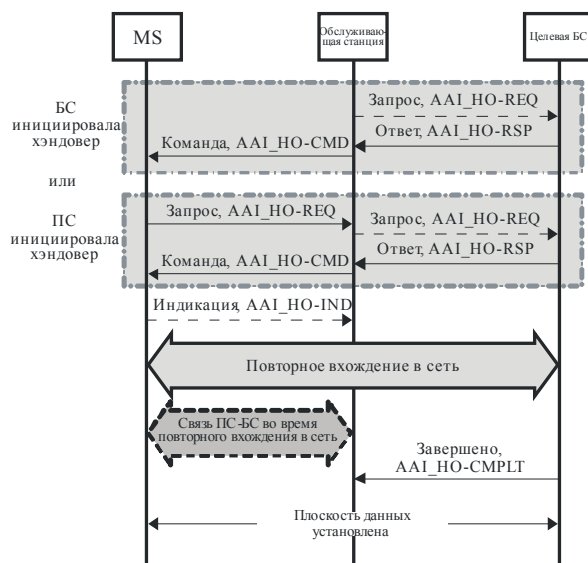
MS

Обслуживающая станция

Целевая БС

БС инициировала хэндовер

Запрос, AAI_HO-REQ

Ответ, AAI_HO-RSP

Команда, AAI_HO-CMD

или

ПС инициировала хэндовер

Запрос, AAI_HO-REQ

Запрос, AAI_HO-REQ

Ответ, AAI_HO-RSP

Команда, AAI_HO-CMD

Индикация AAI_HO-IND

Повторное вхождение в сеть

Связь ПС-БС во время повторного вхождения в сеть

Завершено, AAI_HO-CMPLT

Плоскость данных установлена